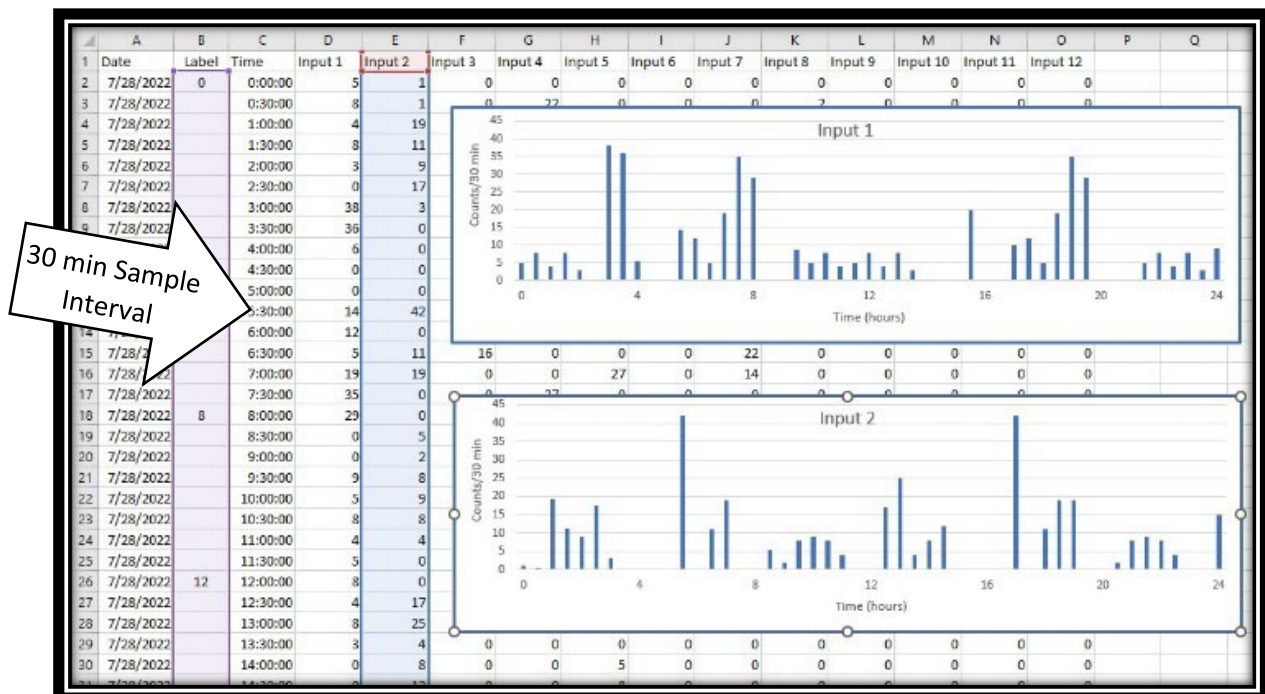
| | A | B | C | D | E | F | G | H | I | J | K | L | M | N | O | P | Q |
|---|---|---|---|---|---|---|---|---|---|---|---|---|---|---|---|---|---|
| 1 | Date | Label | Time | Input 1 | Input 2 | Input 3 | Input 4 | Input 5 | Input 6 | Input 7 | Input 8 | Input 9 | Input 10 | Input 11 | Input 12 | | |
| 2 | 7/28/2022 | 0 | 0:00:00 | 5 | 1 | 0 | 0 | 0 | 0 | 0 | 0 | 0 | 0 | 0 | 0 | | |
| 3 | 7/28/2022 | | 0:30:00 | 8 | 1 | 0 | 22 | 0 | 0 | 0 | 2 | 0 | 0 | 0 | 0 | | |
| 4 | 7/28/2022 | | 1:00:00 | 4 | 19 | | | | | | | | | | | | |
| 5 | 7/28/2022 | | 1:30:00 | 8 | 11 | | | | | | | | | | | | |
| 6 | 7/28/2022 | | 2:00:00 | 3 | 9 | | | | | | | | | | | | |
| 7 | 7/28/2022 | | 2:30:00 | 0 | 17 | | | | | | | | | | | | |
| 8 | 7/28/2022 | | 3:00:00 | 38 | 3 | | | | | | | | | | | | |
| 9 | 7/28/2022 | | 3:30:00 | 36 | 0 | | | | | | | | | | | | |
| 10 | | | 4:00:00 | 6 | 0 | | | | | | | | | | | | |
| 11 | | | 4:30:00 | 0 | 0 | | | | | | | | | | | | |
| 12 | | | 5:00:00 | 0 | 0 | | | | | | | | | | | | |
| 13 | | | 5:30:00 | 14 | 42 | | | | | | | | | | | | |
| 14 | | | 6:00:00 | 12 | 0 | | | | | | | | | | | | |
| 15 | 7/28/2 | | 6:30:00 | 5 | 11 | 16 | 0 | 0 | 0 | 22 | 0 | 0 | 0 | 0 | 0 | | |
| 16 | 7/28/ | | 7:00:00 | 19 | 19 | 0 | 0 | 27 | 0 | 14 | 0 | 0 | 0 | 0 | 0 | | |
| 17 | 7/28/2022 | | 7:30:00 | 35 | 0 | 0 | 27 | | | | | | | | | | |
| 18 | 7/28/2022 | 8 | 8:00:00 | 29 | 0 | | | | | | | | | | | | |
| 19 | 7/28/2022 | | 8:30:00 | 0 | 5 | | | | | | | | | | | | |
| 20 | 7/28/2022 | | 9:00:00 | 0 | 2 | | | | | | | | | | | | |
| 21 | 7/28/2022 | | 9:30:00 | 9 | 8 | | | | | | | | | | | | |
| 22 | 7/28/2022 | | 10:00:00 | 5 | 9 | | | | | | | | | | | | |
| 23 | 7/28/2022 | | 10:30:00 | 8 | 8 | | | | | | | | | | | | |
| 24 | 7/28/2022 | | 11:00:00 | 4 | 4 | | | | | | | | | | | | |
| 25 | 7/28/2022 | | 11:30:00 | 5 | 0 | | | | | | | | | | | | |
| 26 | 7/28/2022 | 12 | 12:00:00 | 8 | 0 | | | | | | | | | | | | |
| 27 | 7/28/2022 | | 12:30:00 | 4 | 17 | | | | | | | | | | | | |
| 28 | 7/28/2022 | | 13:00:00 | 8 | 25 | | | | | | | | | | | | |
| 29 | 7/28/2022 | | 13:30:00 | 3 | 4 | 0 | 0 | 0 | 0 | 0 | 0 | 0 | 0 | 0 | 0 | | |
| 30 | 7/28/2022 | | 14:00:00 | 0 | 8 | 0 | 0 | 5 | 0 | 0 | 0 | 0 | 0 | 0 | 0 | | |

30 min Sample Interval

Input 1
Counts/30 min
0 5 10 15 20 25 30 35 40 45
0 4 8 12 16 20 24
Time (hours)

Input 2
Counts/30 min
0 5 10 15 20 25 30 35 40 45
0 4 8 12 16 20 24
Time (hours)